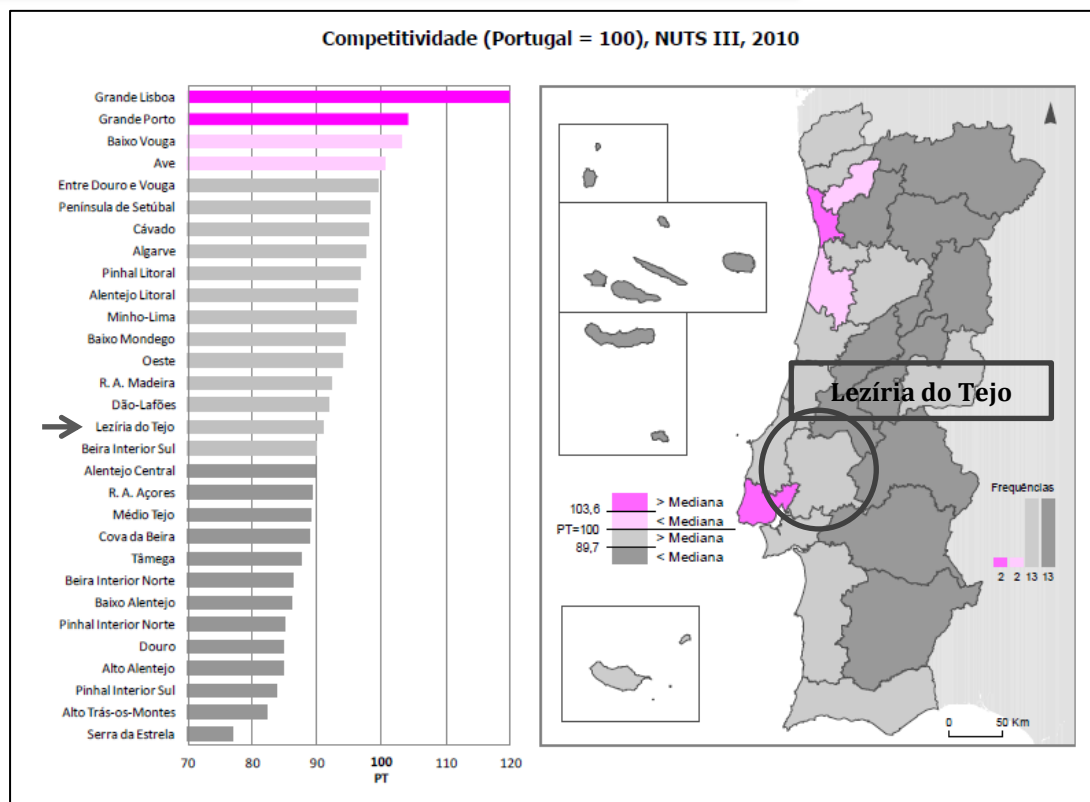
Competitividade (Portugal = 100), NUTS III, 2010

Grande Lisboa
Grande Porto
Baixo Vouga
Ave
Entre Douro e Vouga
Península de Setúbal
Cávado
Algarve
Pinhal Litoral
Alentejo Litoral
Minho-Lima
Baixo Mondego
Oeste
R. A. Madeira
Dão-Lafões
Lezíria do Tejo
Beira Interior Sul
Alentejo Central
R. A. Açores
Médio Tejo
Cova da Beira
Tâmega
Beira Interior Norte
Baixo Alentejo
Pinhal Interior Norte
Douro
Alto Alentejo
Pinhal Interior Sul
Alto Trás-os-Montes
Serra da Estrela

70 80 90 100 110 120
PT

Lezíria do Tejo

103,6
PT=100
89,7
> Mediana
< Mediana
> Mediana
< Mediana

Frequências
2 2 13 13

0 50 Km